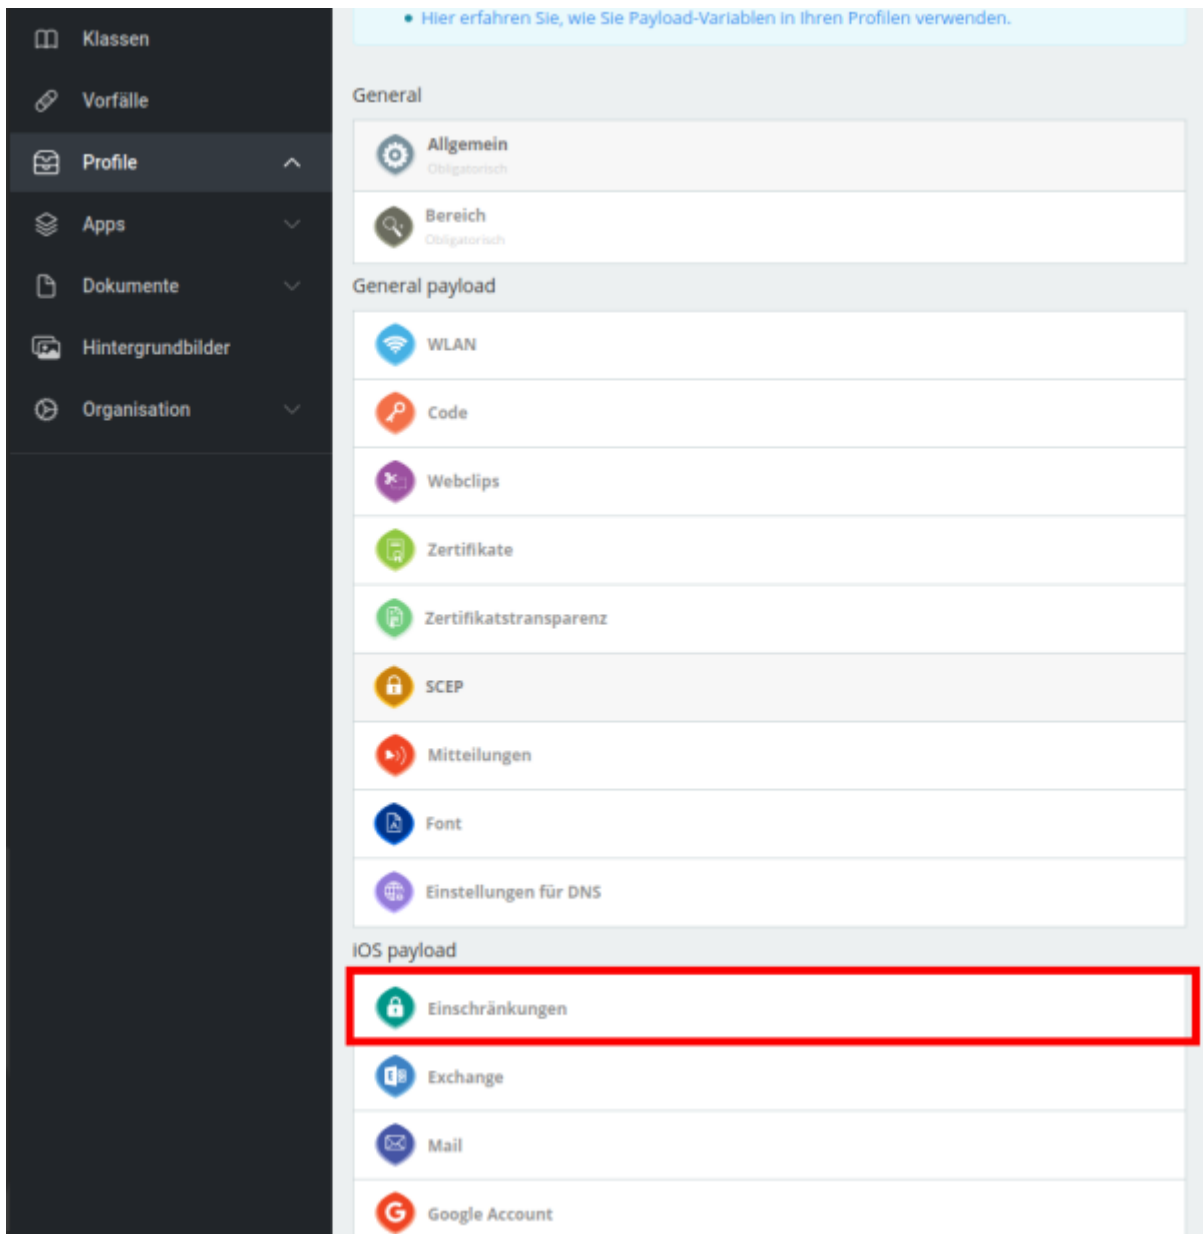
Klassen

Vorfälle

Profile

Apps

Dokumente

Hintergrundbilder

Organisation

• Hier erfahren Sie, wie Sie Payload-Variablen in Ihren Profilen verwenden.

General

Allgemein
Obligatorisch

Bereich
Obligatorisch

General payload

WLAN

Code

Webclips

Zertifikate

Zertifikatstransparenz

SCEP

Mitteilungen

Font

Einstellungen für DNS

iOS payload

Einschränkungen

Exchange

Mail

Google Account